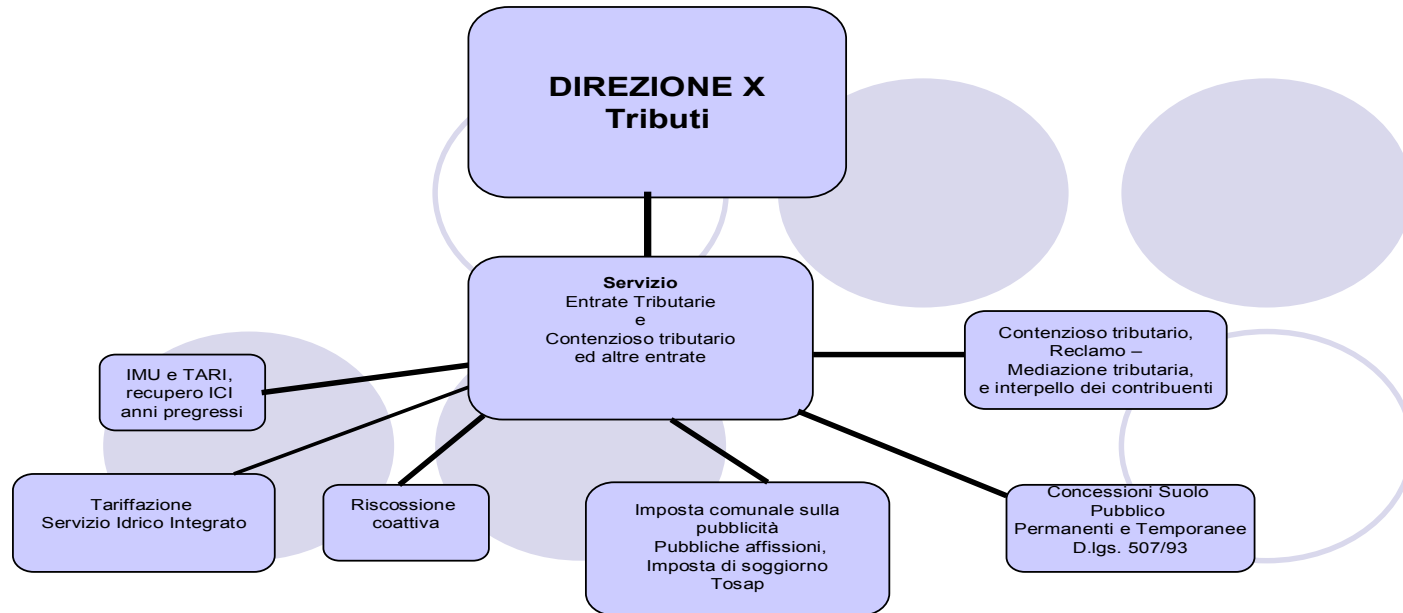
DIREZIONE X
Tributi

Servizio
Entrate Tributarie
e
Contenzioso tributario
ed altre entrate

IMU e TARI, recupero ICI anni pregressi

Contenzioso tributario, Reclamo – Mediazione tributaria, e interpello dei contribuenti

Tariffazione
Servizio Idrico Integrato

Riscossione coattiva

Imposta comunale sulla pubblicità
Pubbliche affissioni,
Imposta di soggiorno
Tosap

Concessioni Suolo Pubblico
Permanenti e Temporanee
D.lgs. 507/93